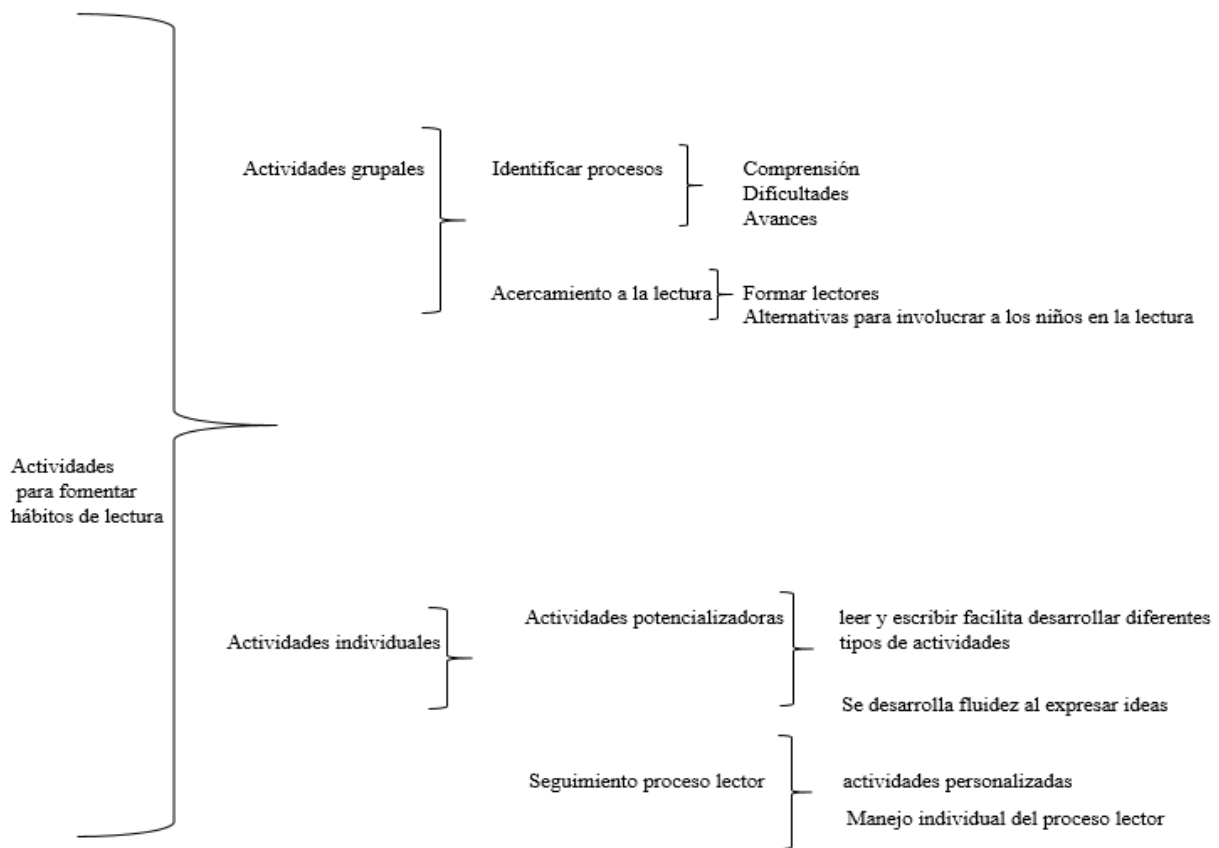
Actividades para fomentar hábitos de lectura

Actividades grupales

Identificar procesos

Comprensión
Dificultades
Avances

Acercamiento a la lectura

Formar lectores
Alternativas para involucrar a los niños en la lectura

Actividades individuales

Actividades potencializadoras

leer y escribir facilita desarrollar diferentes tipos de actividades

Se desarrolla fluidez al expresar ideas

Seguimiento proceso lector

actividades personalizadas

Manejo individual del proceso lector